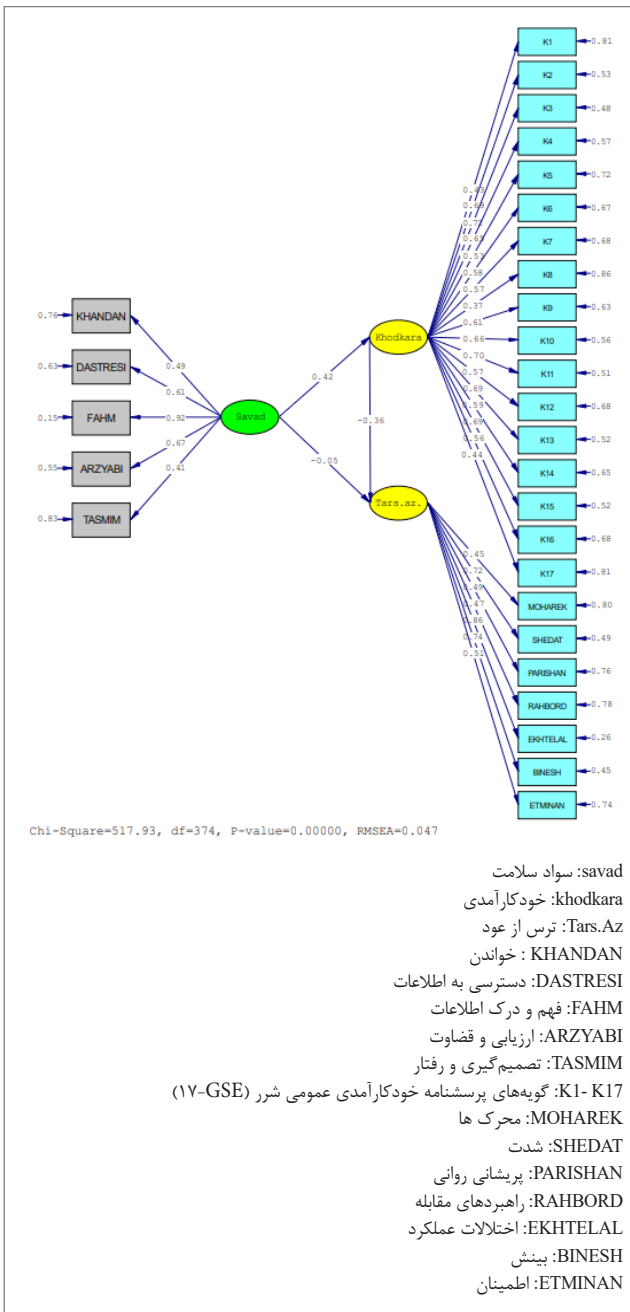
0.76 KHANDAN
0.63 DASTRESI
0.15 FAHM
0.55 ARZYABI
0.83 TASMIM

0.49
0.61
0.92
0.67
0.41

Savad

0.42
-0.05
-0.36

Khodkara
Tars.az.

0.43
0.69
0.72
0.68
0.53
0.58
0.57
0.37
0.61
0.66
0.70
0.57
0.69
0.59
0.69
0.56
0.44

K1 0.81
K2 0.53
K3 0.48
K4 0.57
K5 0.72
K6 0.67
K7 0.68
K8 0.86
K9 0.63
K10 0.56
K11 0.51
K12 0.68
K13 0.52
K14 0.65
K15 0.52
K16 0.68
K17 0.81

0.45
0.72
0.49
0.47
0.86
0.74
0.53

MOHAREK 0.80
SHEDAT 0.49
PARISHAN 0.76
RAHBORD 0.78
EKHTELAL 0.26
BINESH 0.45
ETMINAN 0.74

Chi-Square=517.93, df=374, P-value=0.00000, RMSEA=0.047

savad: سواد سلامت
khodkara: خودکارآمدی
Tars.Az: ترس از عود
KHANDAN : خواندن
DASTRESI: دسترسی به اطلاعات
FAHM: فهم و درک اطلاعات
ARZYABI: ارزیابی و قضاوت
TASMIM: تصمیم‌گیری و رفتار
K1- K17: گویه‌های پرسشنامه خودکارآمدی عمومی شرر (GSE-۱۷)
MOHAREK: محرک ها
SHEDAT: شدت
PARISHAN: پریشانی روانی
RAHBORD: راهبردهای مقابله
EKHTELAL: اختلالات عملکرد
BINESH: بینش
ETMINAN: اطمینان